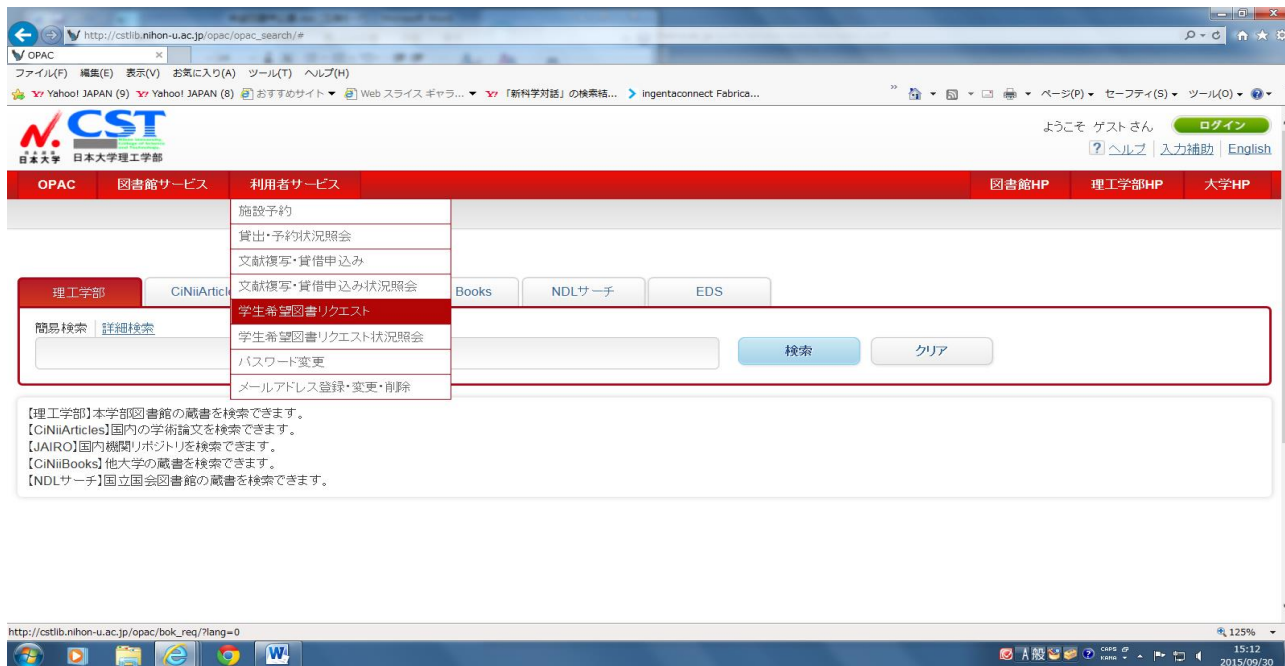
http://cstlib.nihon-u.ac.jp/opac/opac_search/#

OPAC

ファイル(F) 編集(E) 表示(V) お気に入り(A) ツール(T) ヘルプ(H)

Yahoo! JAPAN (9) Yahoo! JAPAN (8) おすすめサイト Web スライス ギャラ... 「新科学対話」の検索結... ingentaconnect Fabrica...

ページ(P) セーフティ(S) ツール(O)

CST
日本大学 日本大学理工学部

ようこそ ゲスト さん ログイン
? ヘルプ | 入力補助 | English

OPAC 図書館サービス 利用者サービス 図書館HP 理工学部HP 大学HP

施設予約
貸出・予約状況照会
文献複写・貸借申込み
文献複写・貸借申込み状況照会
学生希望図書リクエスト
学生希望図書リクエスト状況照会
パスワード変更
メールアドレス登録・変更・削除

理工学部 CiNiiArticl Books NDLサーチ EDS

簡易検索 | 詳細検索

検索 クリア

【理工学部】本学部図書館の蔵書を検索できます。
【CiNiiArticles】国内の学術論文を検索できます。
【JAIRO】国内機関リポジトリを検索できます。
【CiNiiBooks】他大学の蔵書を検索できます。
【NDLサーチ】国立国会図書館の蔵書を検索できます。

http://cstlib.nihon-u.ac.jp/opac/bok_req/?lang=0

125%

15:12
2015/09/30